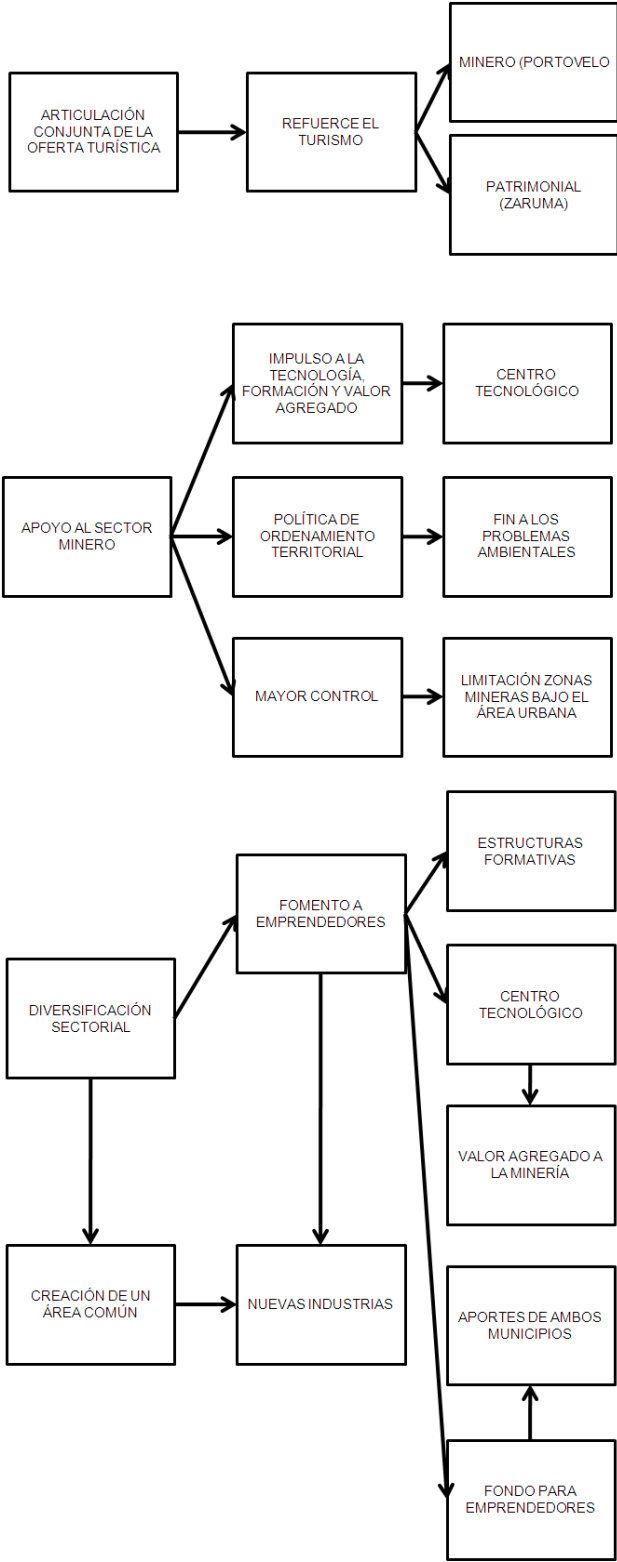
ARTICULACIÓN CONJUNTA DE LA OFERTA TURÍSTICA

REFUERCE EL TURISMO

MINERO (PORTOVELO

PATRIMONIAL (ZARUMA)

APOYO AL SECTOR MINERO

IMPULSO A LA TECNOLOGÍA, FORMACIÓN Y VALOR AGREGADO

CENTRO TECNOLÓGICO

POLÍTICA DE ORDENAMIENTO TERRITORIAL

FIN A LOS PROBLEMAS AMBIENTALES

MAYOR CONTROL

LIMITACIÓN ZONAS MINERAS BAJO EL ÁREA URBANA

DIVERSIFICACIÓN SECTORIAL

FOMENTO A EMPRENDEDORES

ESTRUCTURAS FORMATIVAS

CENTRO TECNOLÓGICO

VALOR AGREGADO A LA MINERÍA

CREACIÓN DE UN ÁREA COMÚN

NUEVAS INDUSTRIAS

APORTES DE AMBOS MUNICIPIOS

FONDO PARA EMPRENDEDORES